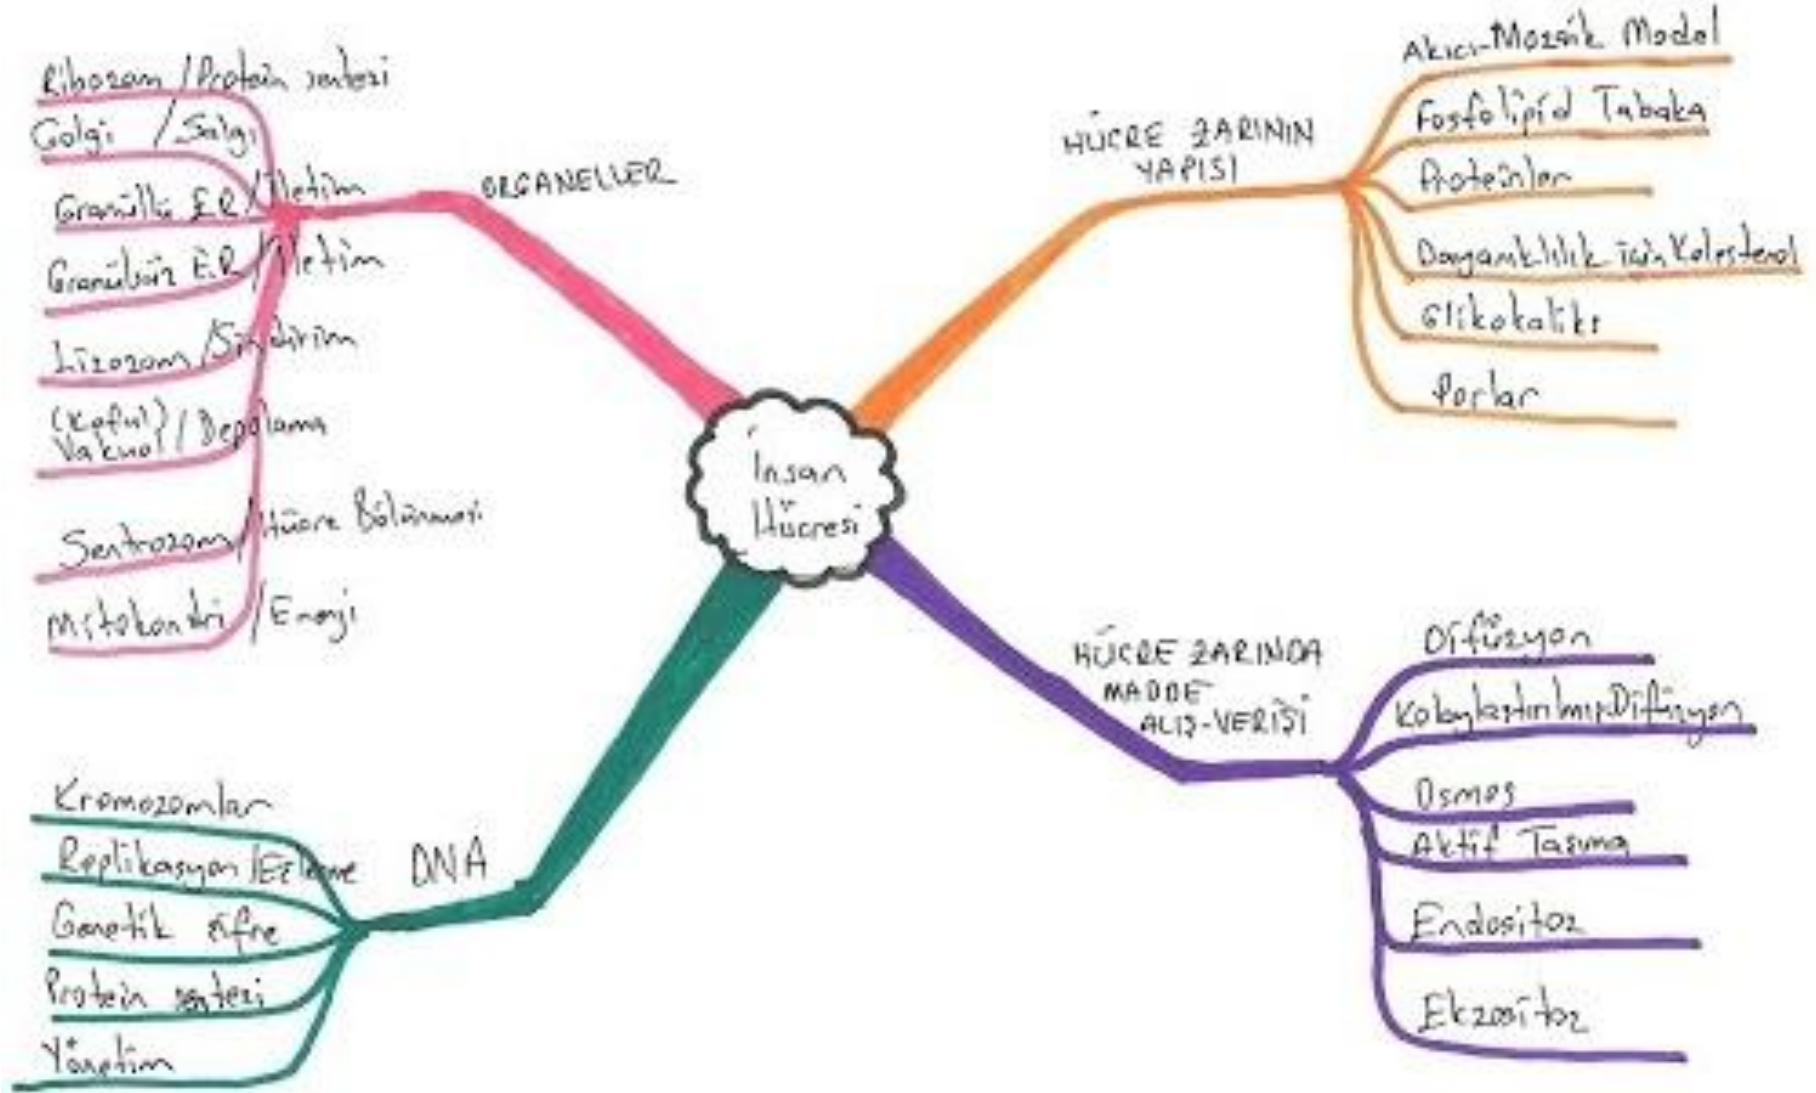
İnsan Hücresi

ORGANELLER
Ribozom / Protein sentezi
Golgi / Salgı
Granüllü E.R / İletim
Granülsüz E.R / İletim
Lizozom / Sindirim
(Koful) Vakuol / Depolama
Sentrozom / Hücre Bölünmesi
Mitokondri / Enerji

HÜCRE ZARININ YAPISI
Akıcı-Mozaik Model
Fosfolipid Tabaka
Proteinler
Dayanıklılık için Kolesterol
Glikokaliks
Porlar

HÜCRE ZARINDA MADDE ALIŞ-VERİŞİ
Difüzyon
Kolaylaştırılmış Difüzyon
Osmos
Aktif Taşıma
Endositoz
Ekzositoz

DNA
Kromozomlar
Replikasyon / Eşlenme
Genetik şifre
Protein sentezi
Yönetim